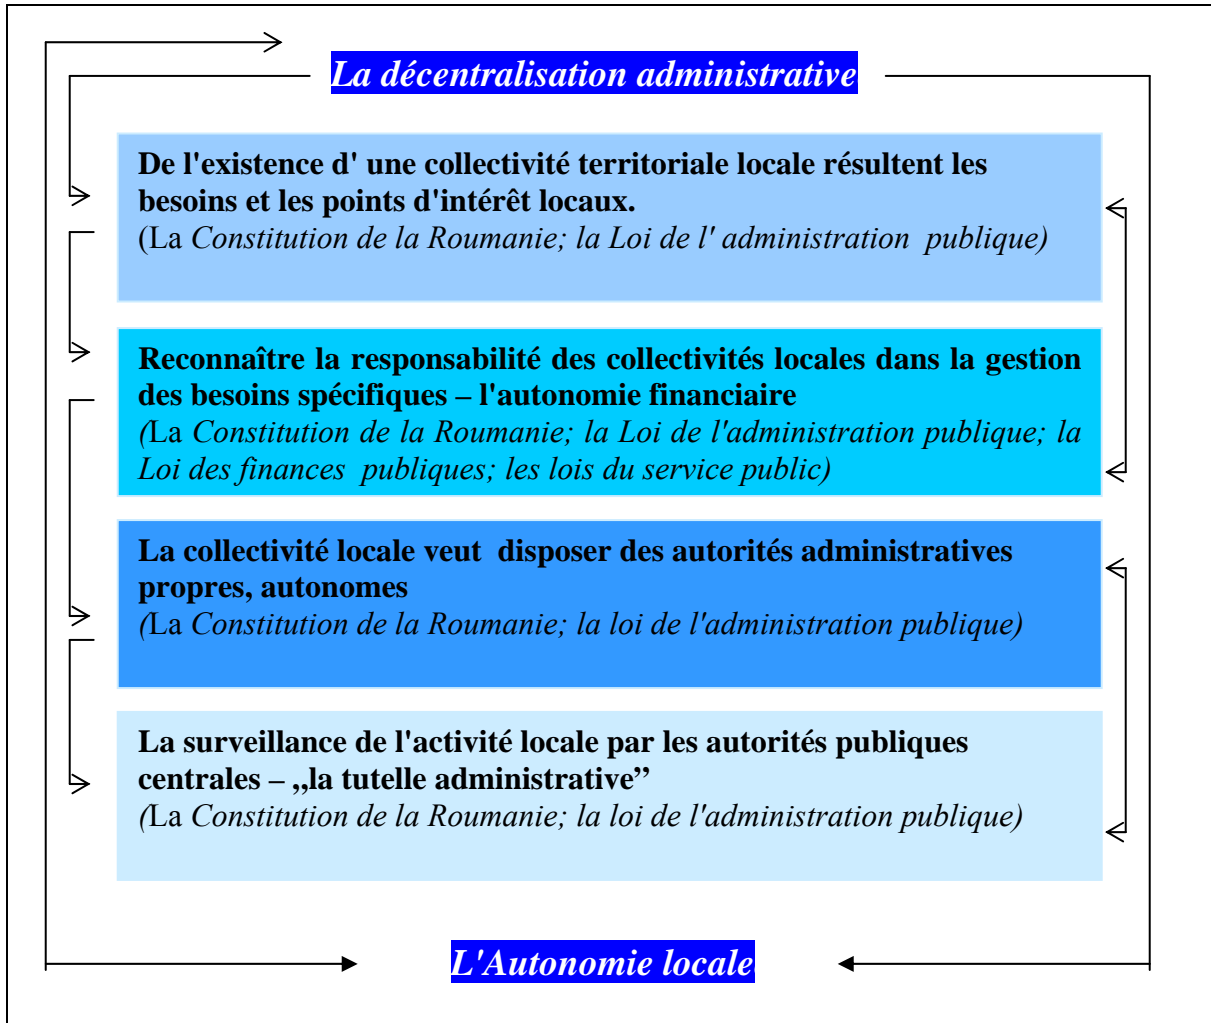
La décentralisation administrative

De l'existence d' une collectivité territoriale locale résultent les besoins et les points d'intérêt locaux.
(La Constitution de la Roumanie; la Loi de l' administration publique)

Reconnaître la responsabilité des collectivités locales dans la gestion des besoins spécifiques – l'autonomie financiaire
(La Constitution de la Roumanie; la Loi de l'administration publique; la Loi des finances publiques; les lois du service public)

La collectivité locale veut disposer des autorités administratives propres, autonomes
(La Constitution de la Roumanie; la loi de l'administration publique)

La surveillance de l'activité locale par les autorités publiques centrales – „la tutelle administrative"
(La Constitution de la Roumanie; la loi de l'administration publique)

L'Autonomie locale